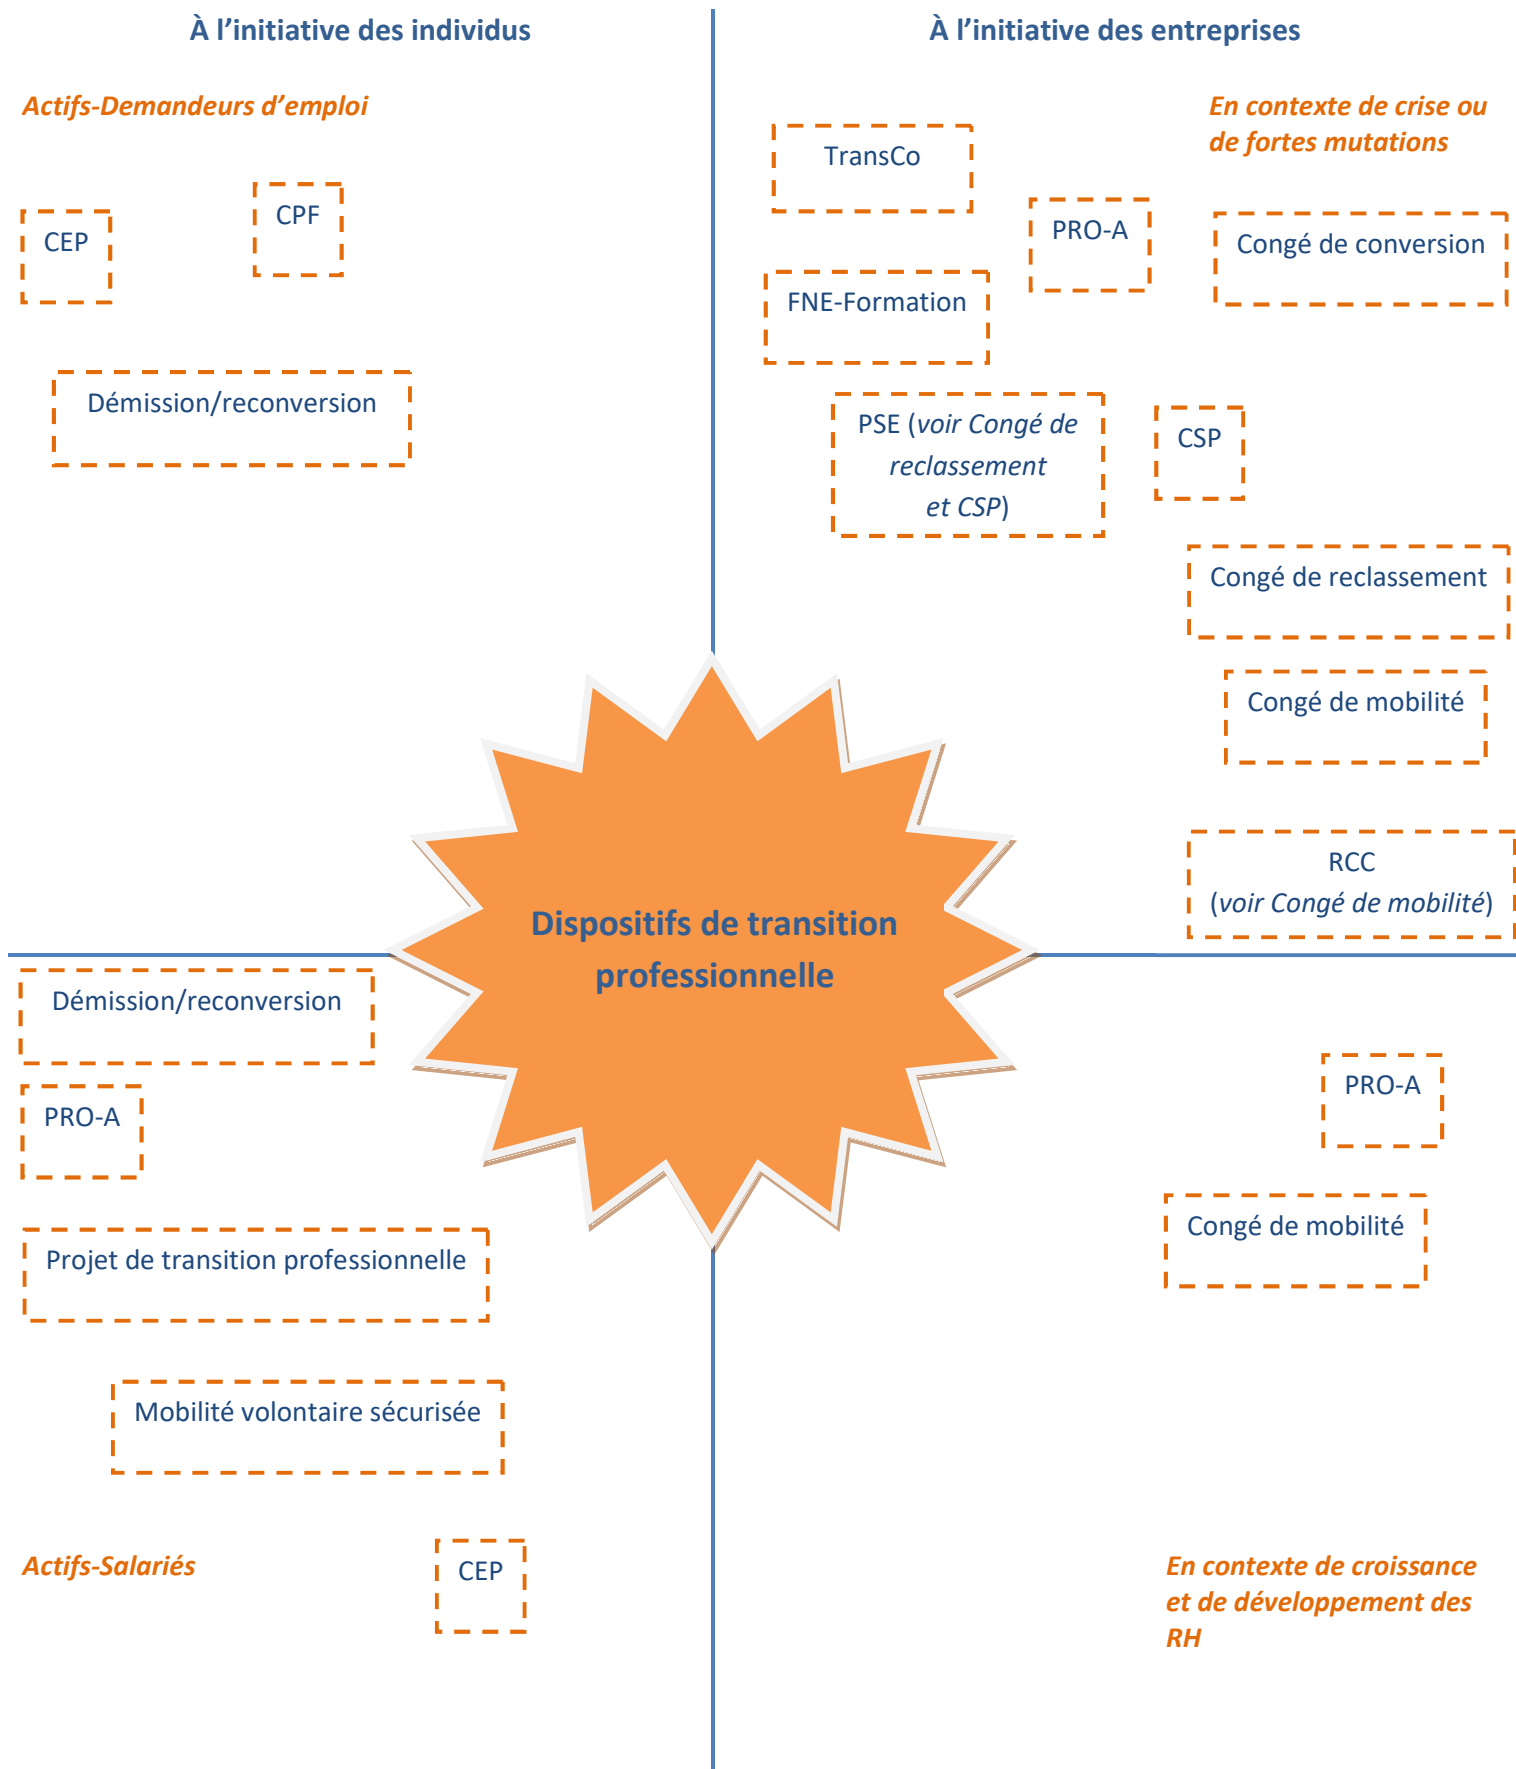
À l'initiative des individus

À l'initiative des entreprises

Actifs-Demandeurs d'emploi

CEP

CPF

Démission/reconversion

En contexte de crise ou de fortes mutations

TransCo

PRO-A

Congé de conversion

FNE-Formation

PSE (voir Congé de reclassement et CSP)

CSP

Congé de reclassement

Congé de mobilité

RCC (voir Congé de mobilité)

Dispositifs de transition professionnelle

Démission/reconversion

PRO-A

Projet de transition professionnelle

Mobilité volontaire sécurisée

Actifs-Salariés

CEP

PRO-A

Congé de mobilité

En contexte de croissance et de développement des RH